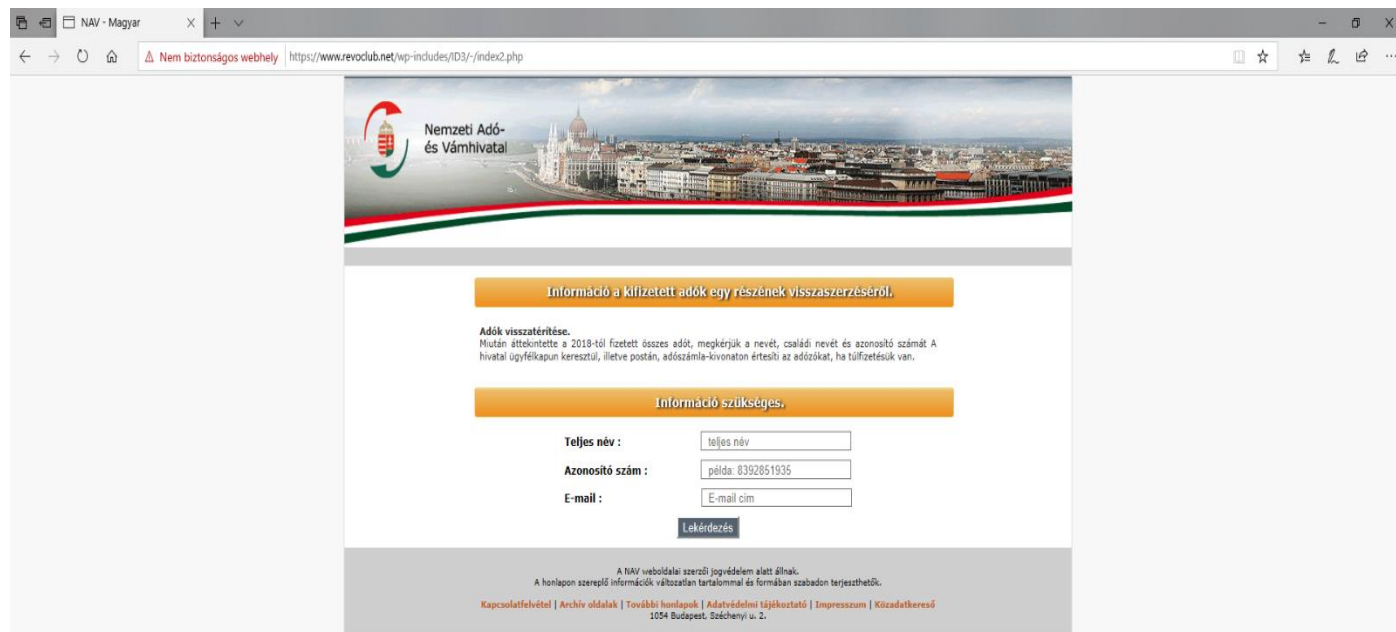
NAV - Magyar

Nem biztonságos webhely https://www.revoclub.net/wp-includes/ID3/-/index2.php

Nemzeti Adó- és Vámhivatal

Információ a kifizetett adók egy részének visszaszerzéséről.

Adók visszatérítése.
Miután áttekintette a 2018-tól fizetett összes adót, megkérjük a nevét, családi nevét és azonosító számát A hivatal ügyfélkapun keresztül, illetve postán, adószámla-kivonaton értesíti az adózókat, ha túlfizetésük van.

Információ szükséges.

Teljes név : teljes név

Azonosító szám : példa: 8392851935

E-mail : E-mail cím

Lekérdezés

A NAV weboldalai szerzői jogvédelem alatt állnak.
A honlapon szereplő információk változatlan tartalommal és formában szabadon terjeszthetők.

Kapcsolatfelvétel | Archív oldalak | További honlapok | Adatvédelmi tájékoztató | Impresszum | Közadatkereső
1054 Budapest, Széchenyi u. 2.